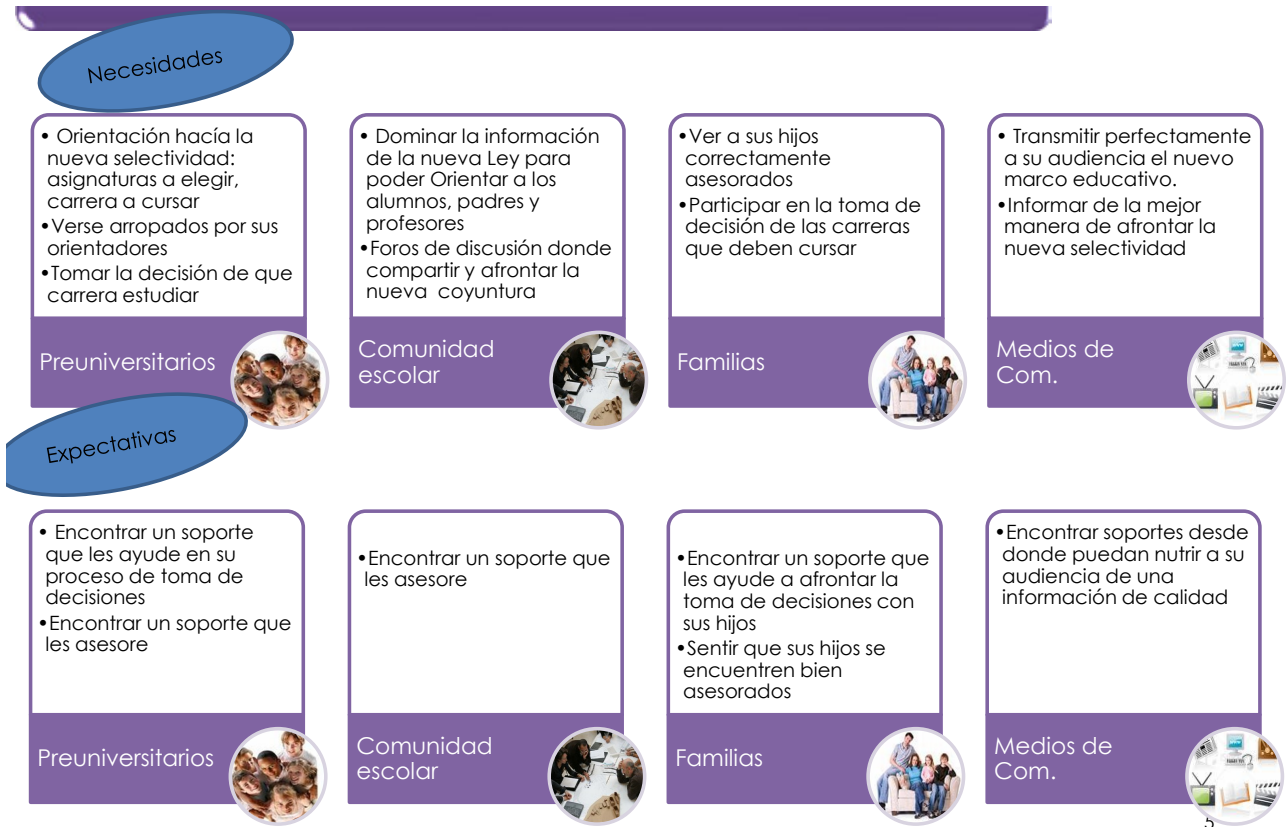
Necesidades

• Orientación hacía la nueva selectividad: asignaturas a elegir, carrera a cursar
•Verse arropados por sus orientadores
•Tomar la decisión de que carrera estudiar

Preuniversitarios

• Dominar la información de la nueva Ley para poder Orientar a los alumnos, padres y profesores
•Foros de discusión donde compartir y afrontar la nueva coyuntura

Comunidad escolar

•Ver a sus hijos correctamente asesorados
•Participar en la toma de decisión de las carreras que deben cursar

Familias

• Transmitir perfectamente a su audiencia el nuevo marco educativo.
•Informar de la mejor manera de afrontar la nueva selectividad

Medios de Com.

Expectativas

• Encontrar un soporte que les ayude en su proceso de toma de decisiones
•Encontrar un soporte que les asesore

Preuniversitarios

•Encontrar un soporte que les asesore

Comunidad escolar

•Encontrar un soporte que les ayude a afrontar la toma de decisiones con sus hijos
•Sentir que sus hijos se encuentren bien asesorados

Familias

•Encontrar soportes desde donde puedan nutrir a su audiencia de una información de calidad

Medios de Com.

5